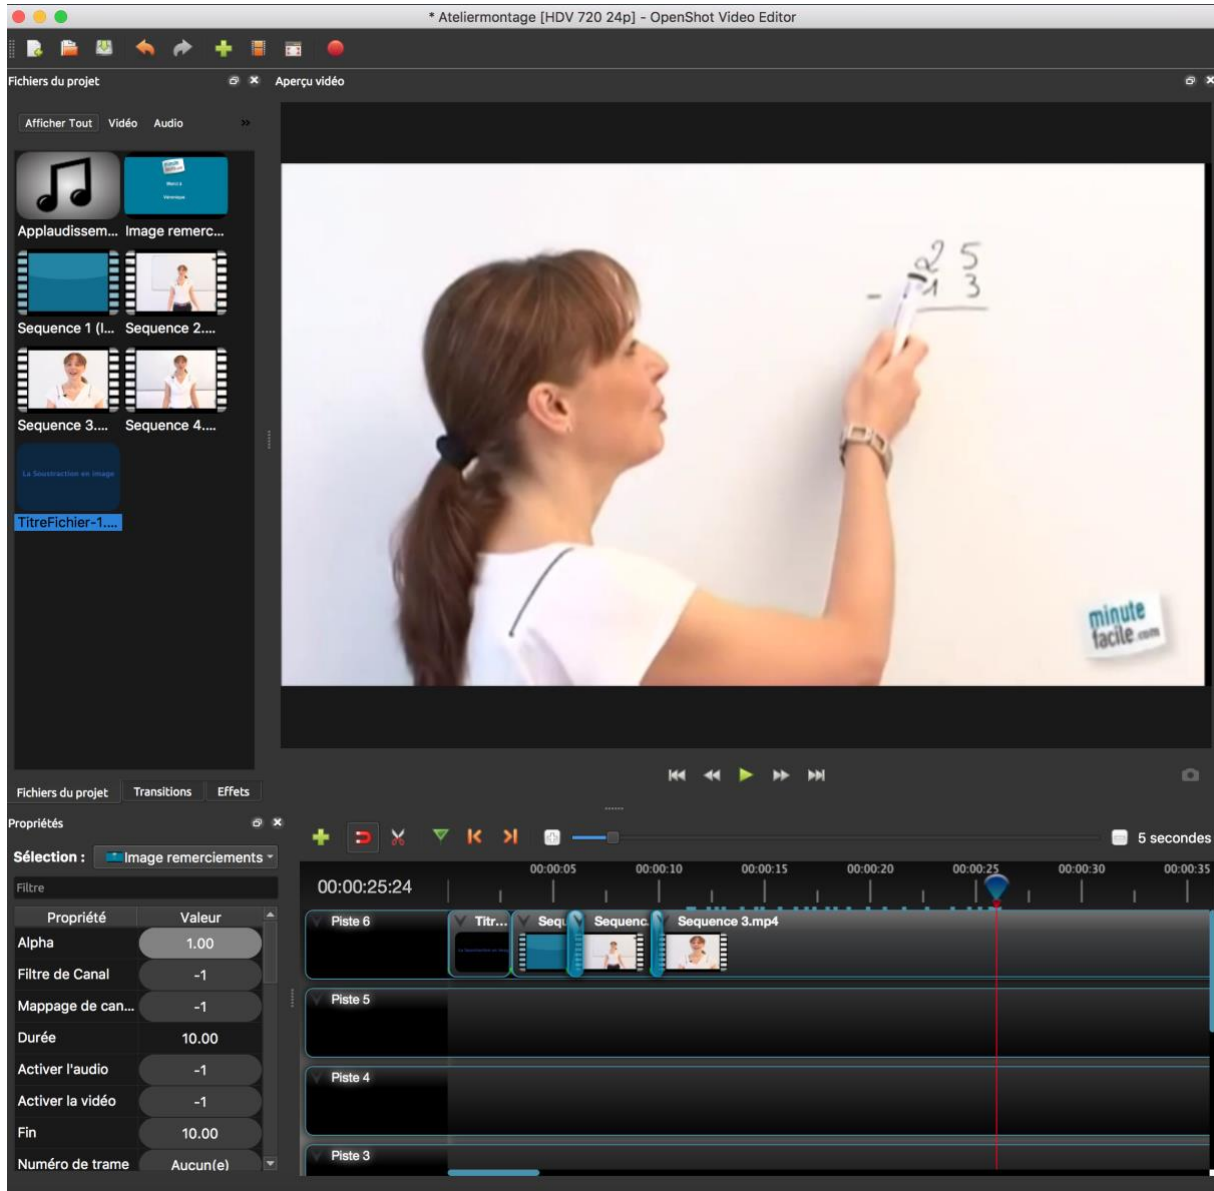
* Ateliermontage [HDV 720 24p] - OpenShot Video Editor

Fichiers du projet

Aperçu vidéo

Afficher Tout Vidéo Audio

Applaudissem... Image remerc...

Sequence 1 (I... Sequence 2....

Sequence 3.... Sequence 4....

La Soustraction en image

TitreFichier-1....

$\begin{array}{r} 25 \\ - 13 \\ \hline \end{array}$

minute facile.com

Fichiers du projet Transitions Effets

Propriétés

Sélection : Image remerciements

Filtre

| Propriété | Valeur |
|---|---|
| Alpha | 1.00 |
| Filtre de Canal | -1 |
| Mappage de can... | -1 |
| Durée | 10.00 |
| Activer l'audio | -1 |
| Activer la vidéo | -1 |
| Fin | 10.00 |
| Numéro de trame | Aucun(e) |

5 secondes

00:00:25:24

00:00:05 00:00:10 00:00:15 00:00:20 00:00:25 00:00:30 00:00:35

Piste 6 Titr... Seq Sequenc Sequence 3.mp4

Piste 5

Piste 4

Piste 3